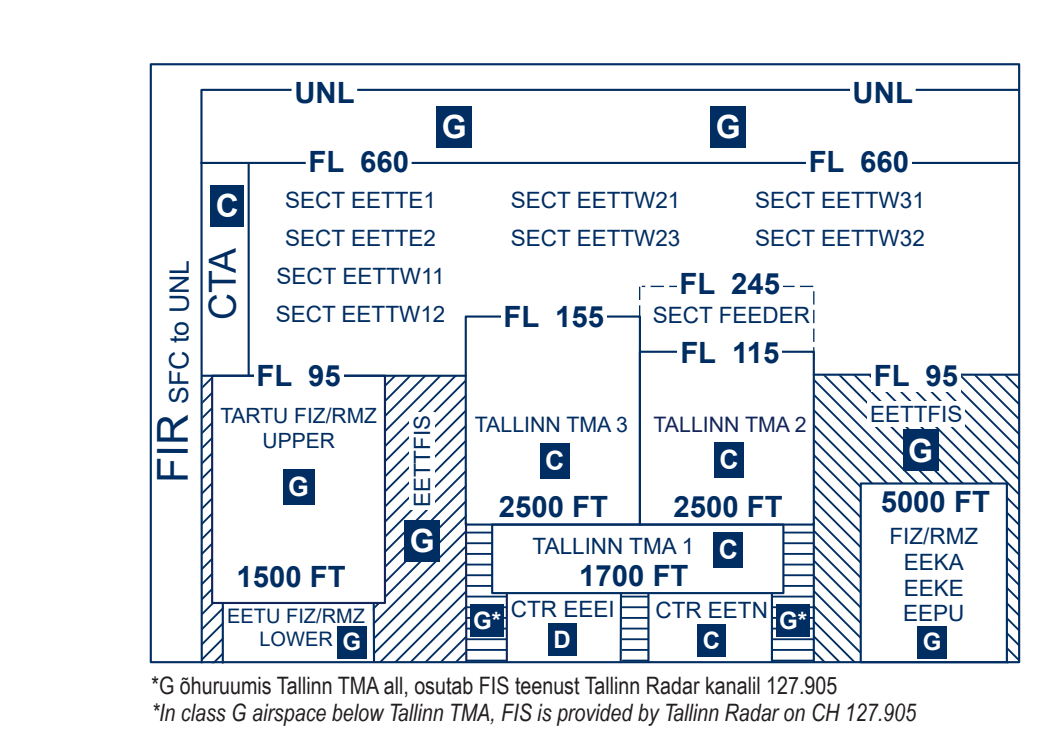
UNL
UNL
G
G
FL 660
FL 660
C
CTA
SECT EETTE1
SECT EETTE2
SECT EETTW11
SECT EETTW12
SECT EETTW21
SECT EETTW23
SECT EETTW31
SECT EETTW32
FL 245
SECT FEEDER
FL 155
FL 115
FIR SFC to UNL
FL 95
TARTU FIZ/RMZ UPPER
G
1500 FT
EETTFIS
G
TALLINN TMA 3
C
2500 FT
TALLINN TMA 2
C
2500 FT
FL 95
EETTFIS
G
5000 FT
FIZ/RMZ
EEKA
EEKE
EEPU
G
TALLINN TMA 1
C
1700 FT
EETU FIZ/RMZ LOWER
G
G*
CTR EEEI
D
CTR EETN
C
G*

*G õhuruumis Tallinn TMA all, osutab FIS teenust Tallinn Radar kanalil 127.905
*In class G airspace below Tallinn TMA, FIS is provided by Tallinn Radar on CH 127.905